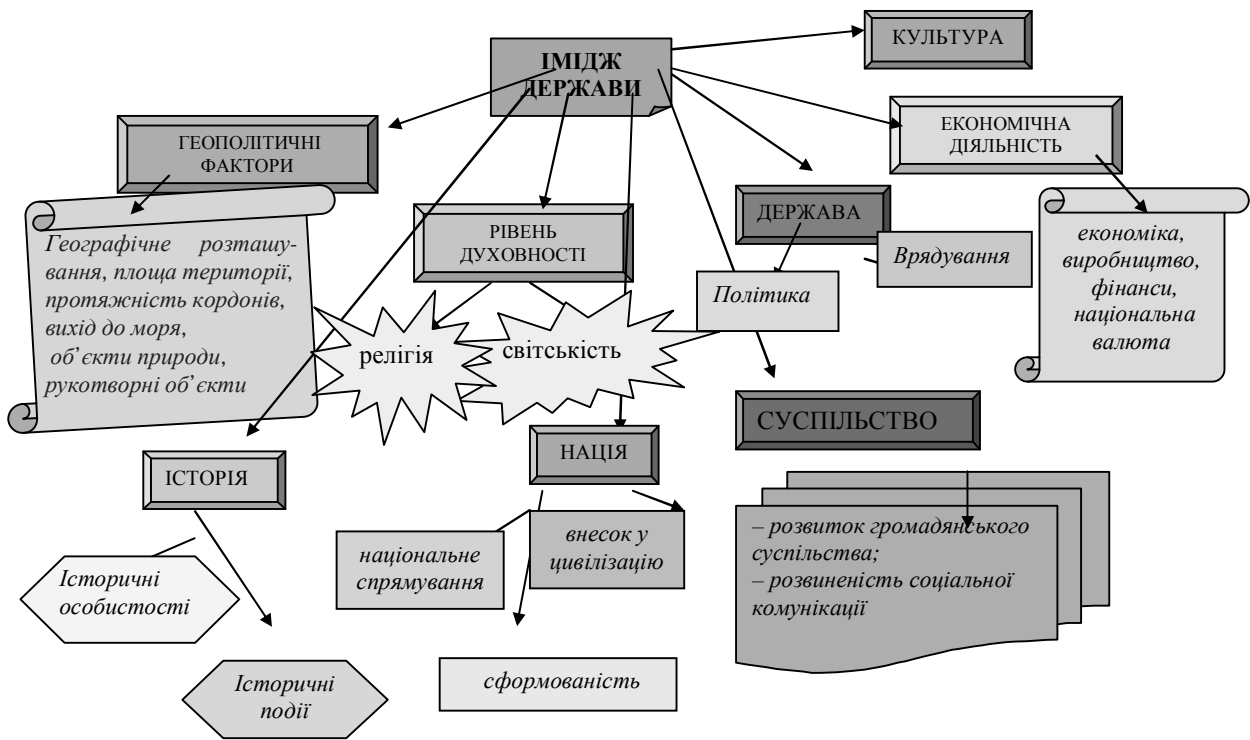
ІМІДЖ ДЕРЖАВИ

КУЛЬТУРА

ГЕОПОЛІТИЧНІ ФАКТОРИ

ЕКОНОМІЧНА ДІЯЛЬНІСТЬ

Географічне розташування, площа території, протяжність кордонів, вихід до моря, об'єкти природи, рукотворні об'єкти

РІВЕНЬ ДУХОВНОСТІ

ДЕРЖАВА

Врядування

економіка, виробництво, фінанси, національна валюта

Політика

релігія

світськість

СУСПІЛЬСТВО

ІСТОРІЯ

НАЦІЯ

національне спрямування

внесок у цивілізацію

– розвиток громадянського суспільства;
– розвиненість соціальної комунікації

Історичні особистості

Історичні події

сформованість